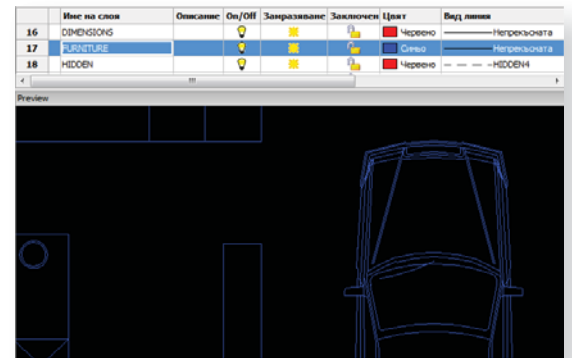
|  | Име на слоя | Описание | On/Off | Замразяване | Заключен | Цвят | Вид линия |
|---|---|---|---|---|---|---|---|
| 16 | DIMENSIONS |  |  |  |  | Червено | Непрекъсната |
| 17 | FURNITURE |  |  |  |  | Синьо | Непрекъсната |
| 18 | HIDDEN |  |  |  |  | Червено | HIDDEN4 |

Preview